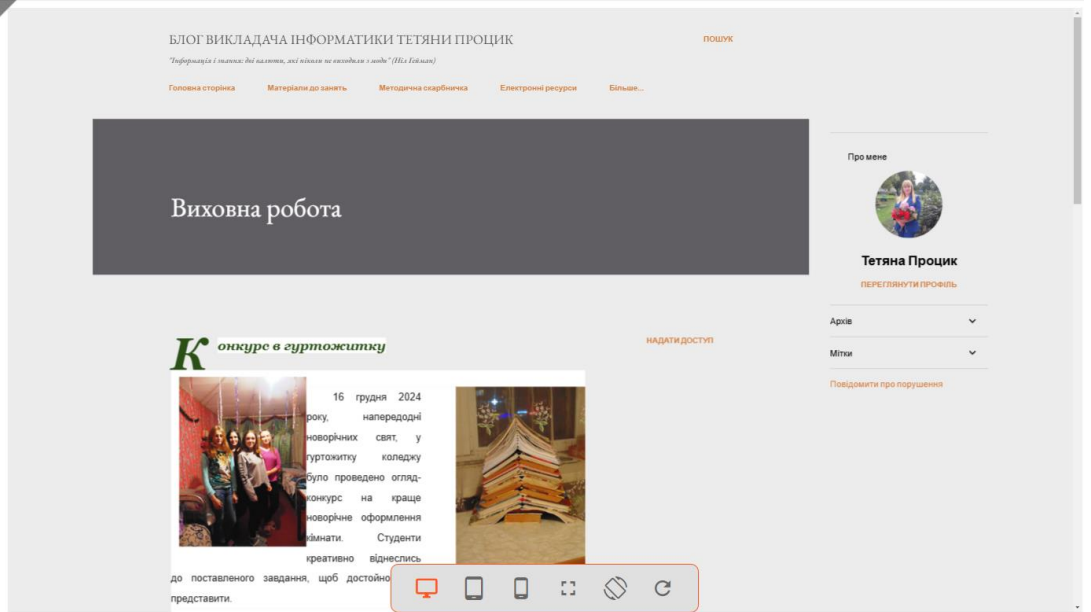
БЛОГ ВИКЛАДАЧА ІНФОРМАТИКИ ТЕТЯНИ ПРОЦИК

"Інформація і знання: дві валюти, які ніколи не виходили з моди" (Ніл Гейман)

ПОШУК

Головна сторінка Матеріали до занять Методична скарбничка Електронні ресурси Більше...

Виховна робота

Про мене

Тетяна Процик

ПЕРЕГЛЯНУТИ ПРОФІЛЬ

Архів

Мітки

Повідомити про порушення

Конкурс в гуртожитку

НАДАТИ ДОСТУП

16 грудня 2024 року, напередодні новорічних свят, у гуртожитку коледжу було проведено огляд-конкурс на краще новорічне оформлення кімнати. Студенти креативно віднеслись до поставленого завдання, щоб достойно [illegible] представити.